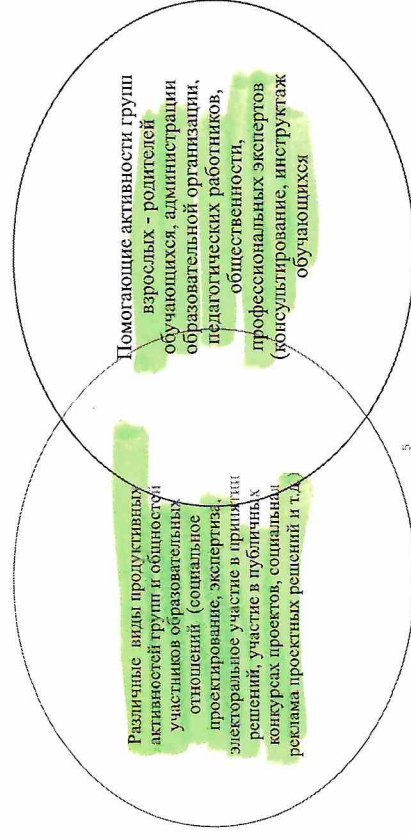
Помогающие активности групп взрослых - родителей обучающихся, администрации образовательной организации, педагогических работников, общественности, профессиональных экспертов (консультирование, инструктаж обучающихся

Различные виды продуктивных активностей групп и общностей участников образовательных отношений (социальное проектирование, экспертиза, электоральное участие в принятии решений, участие в публичных конкурсах проектов, социальная реклама проектных решений и т.д.)

5